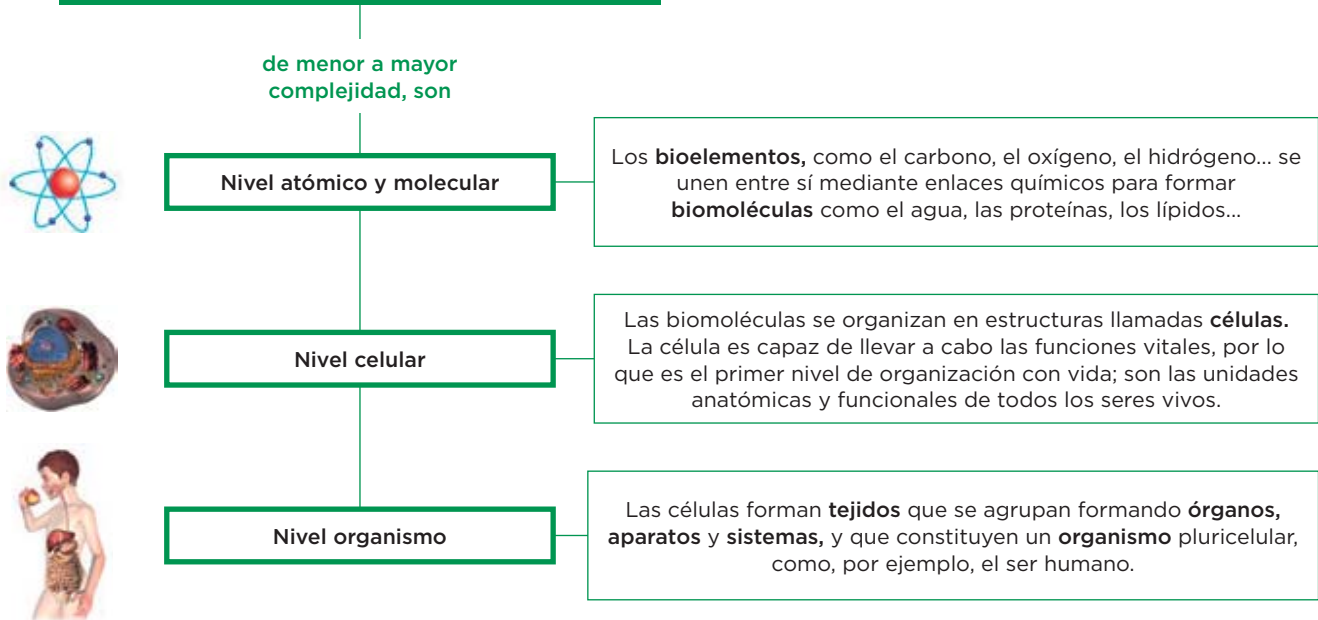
de menor a mayor complejidad, son

Nivel atómico y molecular

Los bioelementos, como el carbono, el oxígeno, el hidrógeno... se unen entre sí mediante enlaces químicos para formar biomoléculas como el agua, las proteínas, los lípidos...

Nivel celular

Las biomoléculas se organizan en estructuras llamadas células. La célula es capaz de llevar a cabo las funciones vitales, por lo que es el primer nivel de organización con vida; son las unidades anatómicas y funcionales de todos los seres vivos.

Nivel organismo

Las células forman tejidos que se agrupan formando órganos, aparatos y sistemas, y que constituyen un organismo pluricelular, como, por ejemplo, el ser humano.